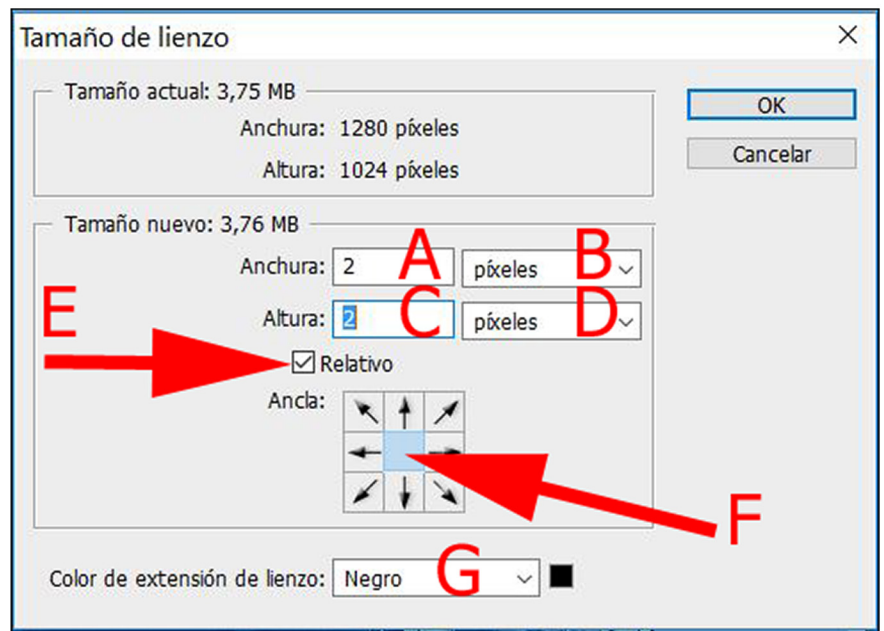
Tamaño de lienzo

Tamaño actual: 3,75 MB
Anchura: 1280 píxeles
Altura: 1024 píxeles

OK
Cancelar

Tamaño nuevo: 3,76 MB
Anchura: 2 A píxeles B
Altura: 2 C píxeles D
E
Relativo
Ancla:
F

Color de extensión de lienzo: Negro G